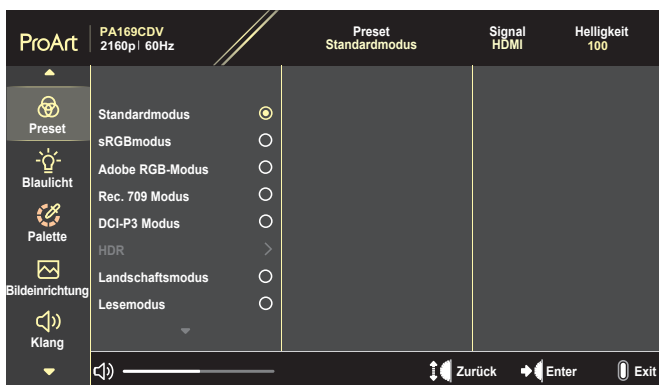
ProArt
PA169CDV
2160p | 60Hz

Preset
Standardmodus

Signal
HDMI

Helligkeit
100

Preset
Blaulicht
Palette
Bildeinrichtung
Klang

Standardmodus
sRGBmodus
Adobe RGB-Modus
Rec. 709 Modus
DCI-P3 Modus
HDR
Landschaftsmodus
Lesemodus

Zurück
Enter
Exit